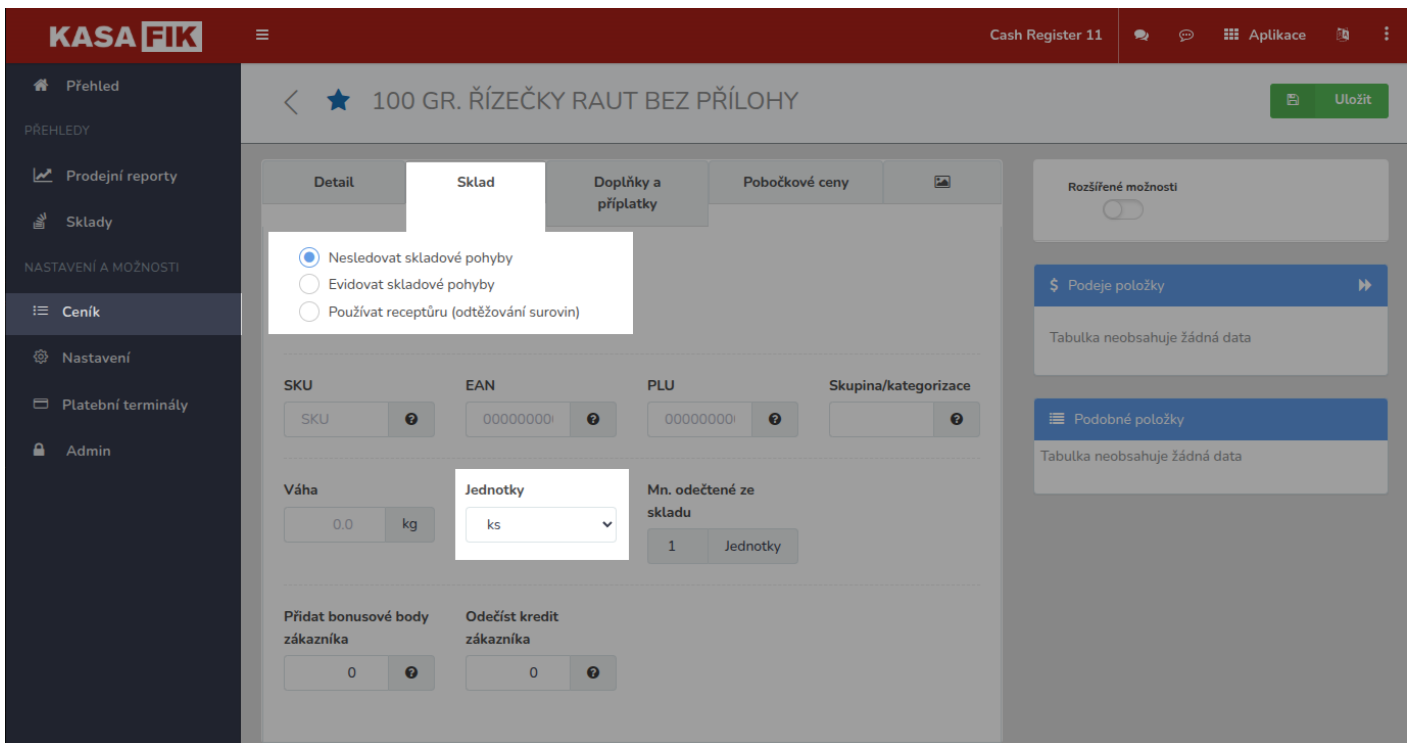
KASA FIK

Cash Register 11 Aplikace

Přehled
PŘEHLEDY
Prodejní reporty
Sklady
NASTAVENÍ A MOŽNOSTI
Ceník
Nastavení
Platební terminály
Admin

100 GR. ŘÍZEČKY RAUT BEZ PŘÍLOHY

Uložit

Detail | Sklad | Doplňky a příplatky | Pobočkové ceny

Nesledovat skladové pohyby
Evidovat skladové pohyby
Používat receptůru (odtěžování surovin)

SKU
SKU

EAN
00000000

PLU
00000000

Skupina/kategorizace

Váha
0.0 kg

Jednotky
ks

Mn. odečtené ze skladu
1 Jednotky

Přidat bonusové body zákazníka
0

Odečíst kredit zákazníka
0

Rozšířené možnosti

$ Podeje položky
Tabulka neobsahuje žádná data

Podobné položky
Tabulka neobsahuje žádná data